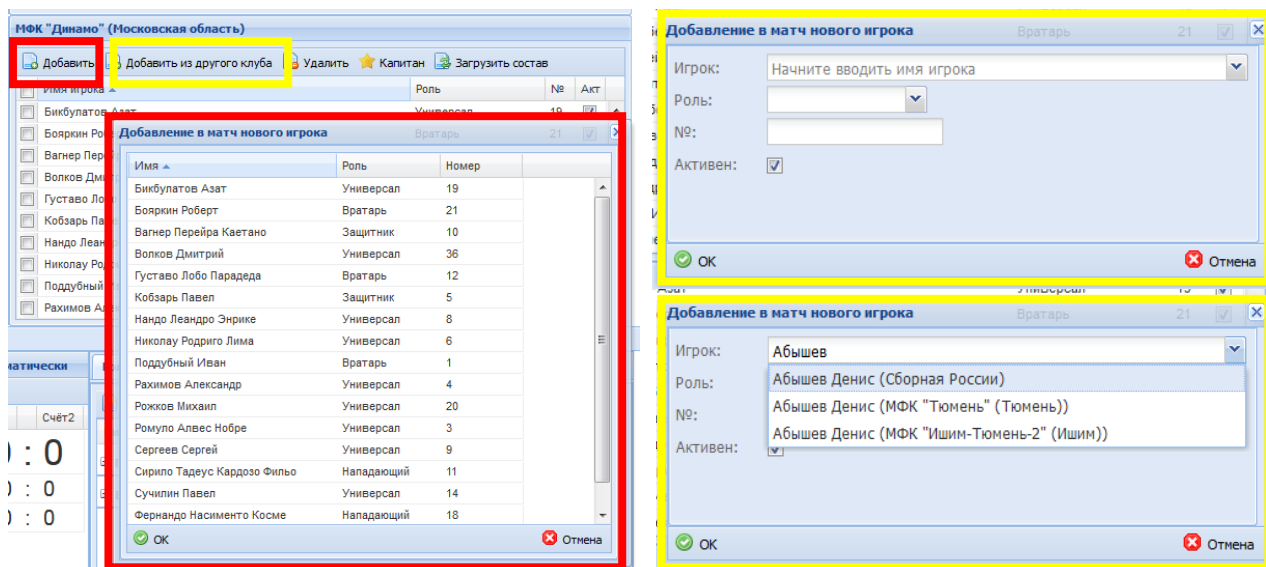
МФК "Динамо" (Московская область)

Добавить | Добавить из другого клуба | Удалить | Капитан | Загрузить состав

| Имя игрока | Роль | № | Акт |
|---|---|---|---|
| Бикбулатов Азат | Универсал | 19 | |
| Бояркин Ро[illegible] | | | |
| Вагнер Пере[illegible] | | | |
| Волков Дми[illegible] | | | |
| Густаво Лоб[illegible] | | | |
| Кобзарь Па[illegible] | | | |
| Нандо Леан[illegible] | | | |
| Николау Род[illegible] | | | |
| Поддубный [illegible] | | | |
| Рахимов А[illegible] | | | |

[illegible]матически

Счёт2

0 : 0
0 : 0
0 : 0

Добавление в матч нового игрока  Вратарь  21

| Имя | Роль | Номер |
|---|---|---|
| Бикбулатов Азат | Универсал | 19 |
| Бояркин Роберт | Вратарь | 21 |
| Вагнер Перейра Каетано | Защитник | 10 |
| Волков Дмитрий | Универсал | 36 |
| Густаво Лобо Парадеда | Вратарь | 12 |
| Кобзарь Павел | Защитник | 5 |
| Нандо Леандро Энрике | Универсал | 8 |
| Николау Родриго Лима | Универсал | 6 |
| Поддубный Иван | Вратарь | 1 |
| Рахимов Александр | Универсал | 4 |
| Рожков Михаил | Универсал | 20 |
| Ромуло Алвес Нобре | Универсал | 3 |
| Сергеев Сергей | Универсал | 9 |
| Сирило Тадеус Кардозо Фильо | Нападающий | 11 |
| Сучилин Павел | Универсал | 14 |
| Фернандо Насименто Косме | Нападающий | 18 |

OK  Отмена

Добавление в матч нового игрока  Вратарь  21

Игрок: Начните вводить имя игрока
Роль:
№:
Активен:

OK  Отмена

Добавление в матч нового игрока  Вратарь  21

Игрок: Абышев
Роль:
№:
Активен:

Абышев Денис (Сборная России)
Абышев Денис (МФК "Тюмень" (Тюмень))
Абышев Денис (МФК "Ишим-Тюмень-2" (Ишим))

OK  Отмена